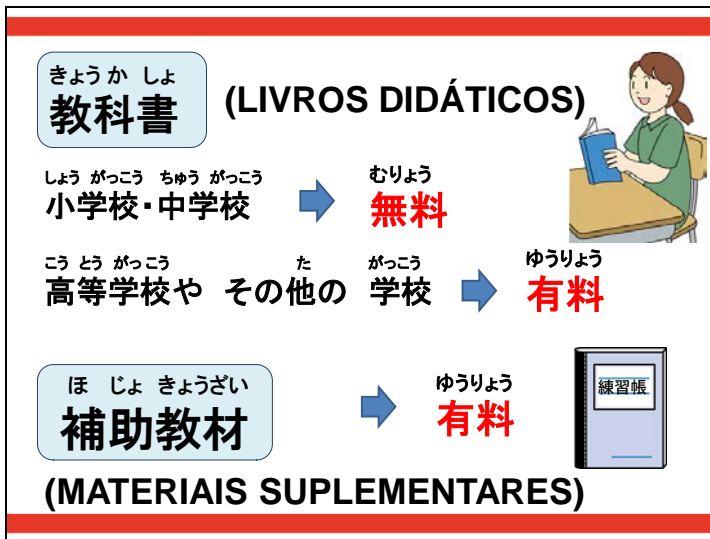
きょうかしょ
教科書 (LIVROS DIDÁTICOS)

しょうがっこう ちゅうがっこう
小学校・中学校 → むりょう 無料

こうとうがっこう た がっこう
高等学校や その他の 学校 → ゆうりょう 有料

ほじょきょうざい
補助教材 → ゆうりょう 有料

練習帳

(MATERIAIS SUPLEMENTARES)